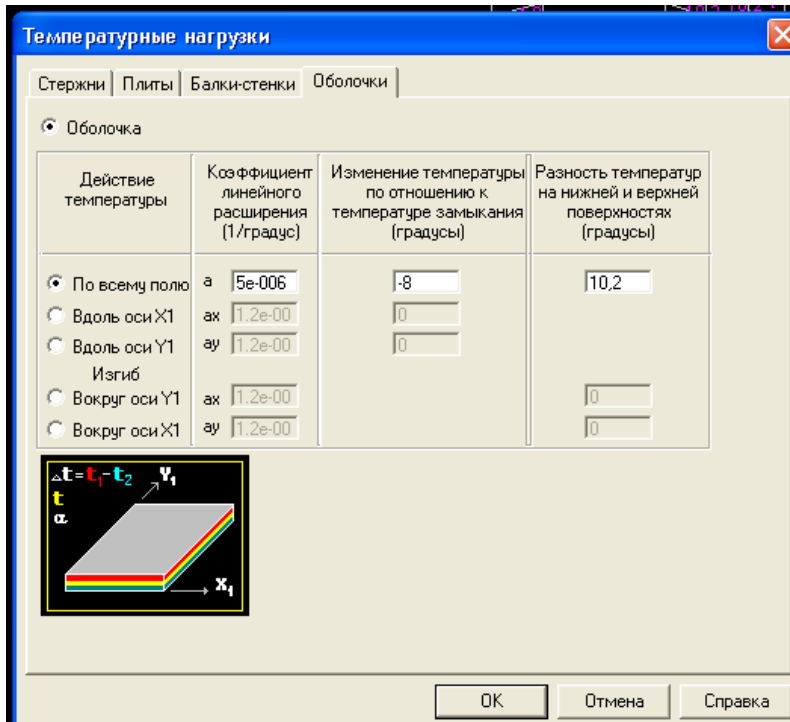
Температурные нагрузки

Стержни | Плиты | Балки-стенки | Оболочки

Оболочка

| Действие температуры | Коэффициент линейного расширения (1/градус) | Изменение температуры по отношению к температуре замыкания (градусы) | Разность температур на нижней и верхней поверхностях (градусы) |
|---|---|---|---|
| По всему полю | a 5e-006 | -8 | 10,2 |
| Вдоль оси X1 | ax 1.2e-00 | 0 | |
| Вдоль оси Y1 | ay 1.2e-00 | 0 | |
| Изгиб | | | |
| Вокруг оси Y1 | ax 1.2e-00 | | 0 |
| Вокруг оси X1 | ay 1.2e-00 | | 0 |

$\Delta t = t_1 - t_2$ $Y_1$
t
α
$X_1$

OK | Отмена | Справка